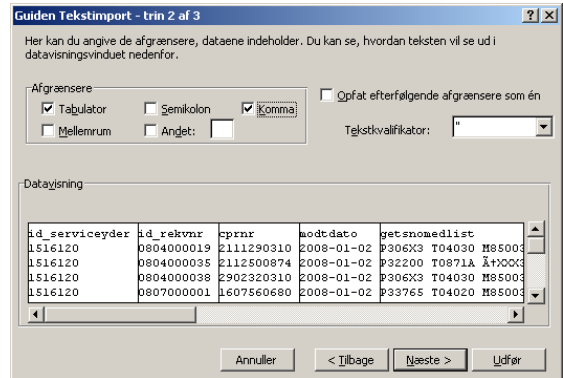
Guiden Tekstimport - trin 2 af 3

?|X

Her kan du angive de afgrænsere, dataene indeholder. Du kan se, hvordan teksten vil se ud i datavisningsvinduet nedenfor.

Afgrænsere

☑ Tabulator ☐ Semikolon ☑ Komma

☐ Mellemrum ☐ Andet:

☐ Opfat efterfølgende afgrænsere som én

Tekstkvalifikator: "

Datavisning

| id_serviceyder | id_rekvnr | cprnr | modtdato | getsnomedlist |
|---|---|---|---|---|
| 1516120 | 0804000019 | 2111290310 | 2008-01-02 | P306X3 T04030 M8500 |
| 1516120 | 0804000035 | 2112500874 | 2008-01-02 | P32200 T0871A Ã+XXX |
| 1516120 | 0804000038 | 2902320310 | 2008-01-02 | P306X3 T04030 M8500 |
| 1516120 | 0807000001 | 1607560680 | 2008-01-02 | P33765 T04020 M8500 |

Annuller < Tilbage Næste > Udfør